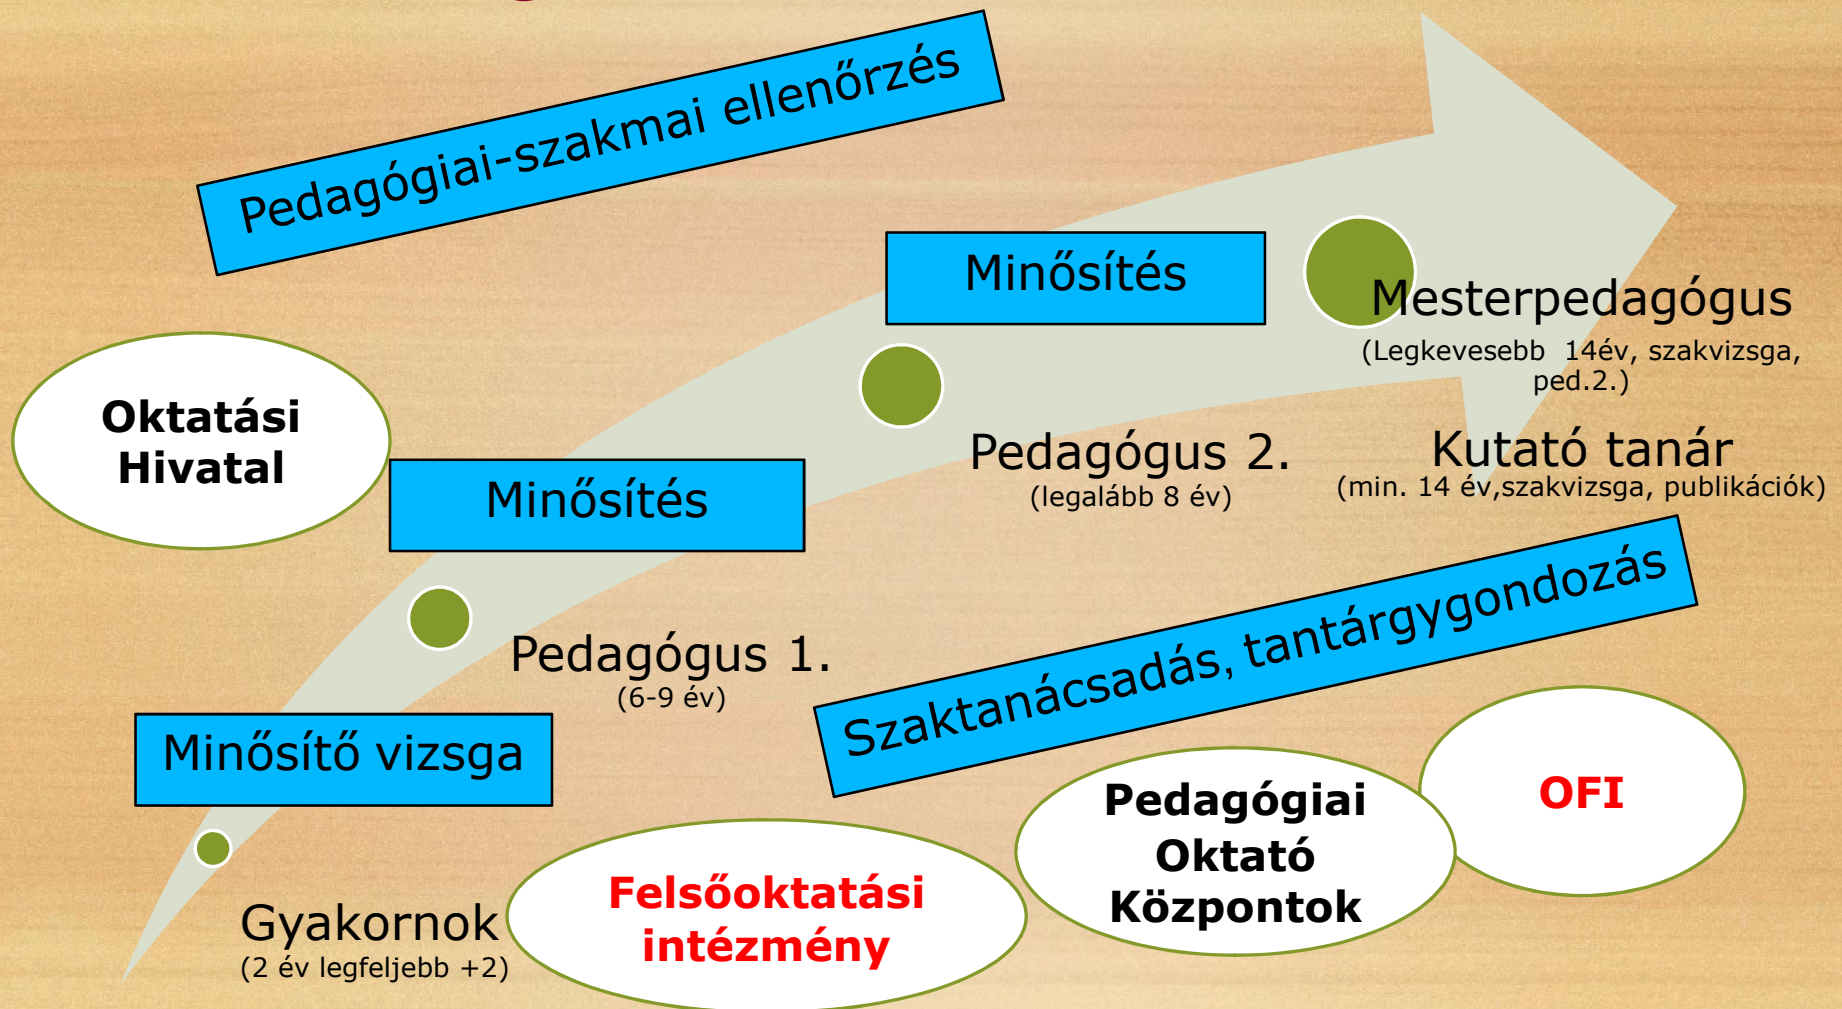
Pedagógiai-szakmai ellenőrzés

Minősítés

Mesterpedagógus
(Legkevesebb 14év, szakvizsga, ped.2.)

Oktatási Hivatal

Minősítés

Pedagógus 2.
(legalább 8 év)

Kutató tanár
(min. 14 év,szakvizsga, publikációk)

Pedagógus 1.
(6-9 év)

Szaktanácsadás, tantárgygondozás

Minősítő vizsga

OFI

Pedagógiai Oktató Központok

Felsőoktatási intézmény

Gyakornok
(2 év legfeljebb +2)